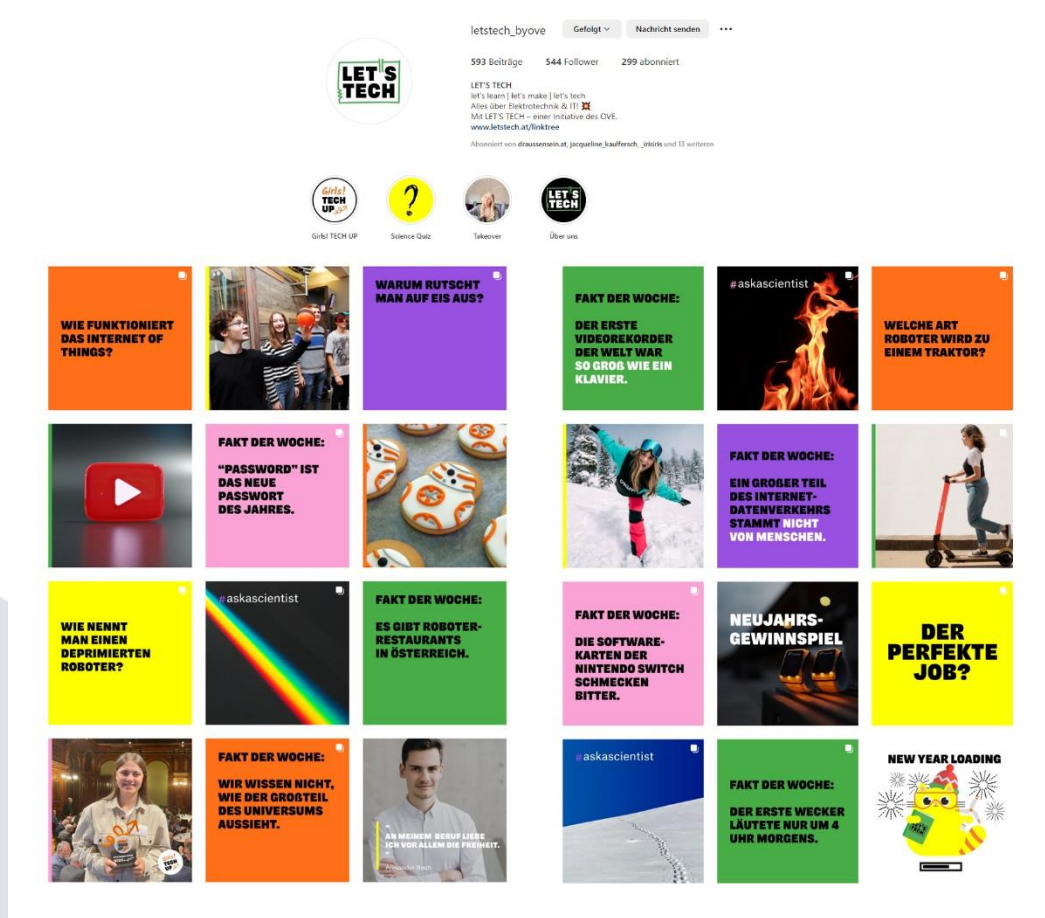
letstech_byove Gefolgt Nachricht senden ···

593 Beiträge 544 Follower 299 abonniert

LET'S TECH
let's learn | let's make | let's tech
Alles über Elektrotechnik & IT!
Mit LET'S TECH – einer Initiative des OVE.
www.letstech.at/linktree

Abonniert von draussensein.at, jacqueline_kaufersch, _iririris und 13 weiteren

LET'S TECH

Girls! TECH UP

Girls! TECH UP Science Quiz Takeover Über uns

WIE FUNKTIONIERT DAS INTERNET OF THINGS?

WARUM RUTSCHT MAN AUF EIS AUS?

FAKT DER WOCHE: DER ERSTE VIDEOREKORDER DER WELT WAR SO GROß WIE EIN KLAVIER.

#askascientist

WELCHE ART ROBOTER WIRD ZU EINEM TRAKTOR?

FAKT DER WOCHE: "PASSWORD" IST DAS NEUE PASSWORT DES JAHRES.

FAKT DER WOCHE: EIN GROßER TEIL DES INTERNET-DATENVERKEHRS STAMMT NICHT VON MENSCHEN.

WIE NENNT MAN EINEN DEPRIMIERTEN ROBOTER?

#askascientist

FAKT DER WOCHE: ES GIBT ROBOTER-RESTAURANTS IN ÖSTERREICH.

FAKT DER WOCHE: DIE SOFTWARE-KARTEN DER NINTENDO SWITCH SCHMECKEN BITTER.

NEUJAHRS-GEWINNSPIEL

DER PERFEKTE JOB?

TECH UP

FAKT DER WOCHE: WIR WISSEN NICHT, WIE DER GROßTEIL DES UNIVERSUMS AUSSIEHT.

AN MEINEM BERUF LIEBE ICH VOR ALLEM DIE FREIHEIT.
Alexander Rech

#askascientist

FAKT DER WOCHE: DER ERSTE WECKER LÄUTETE NUR UM 4 UHR MORGENS.

NEW YEAR LOADING